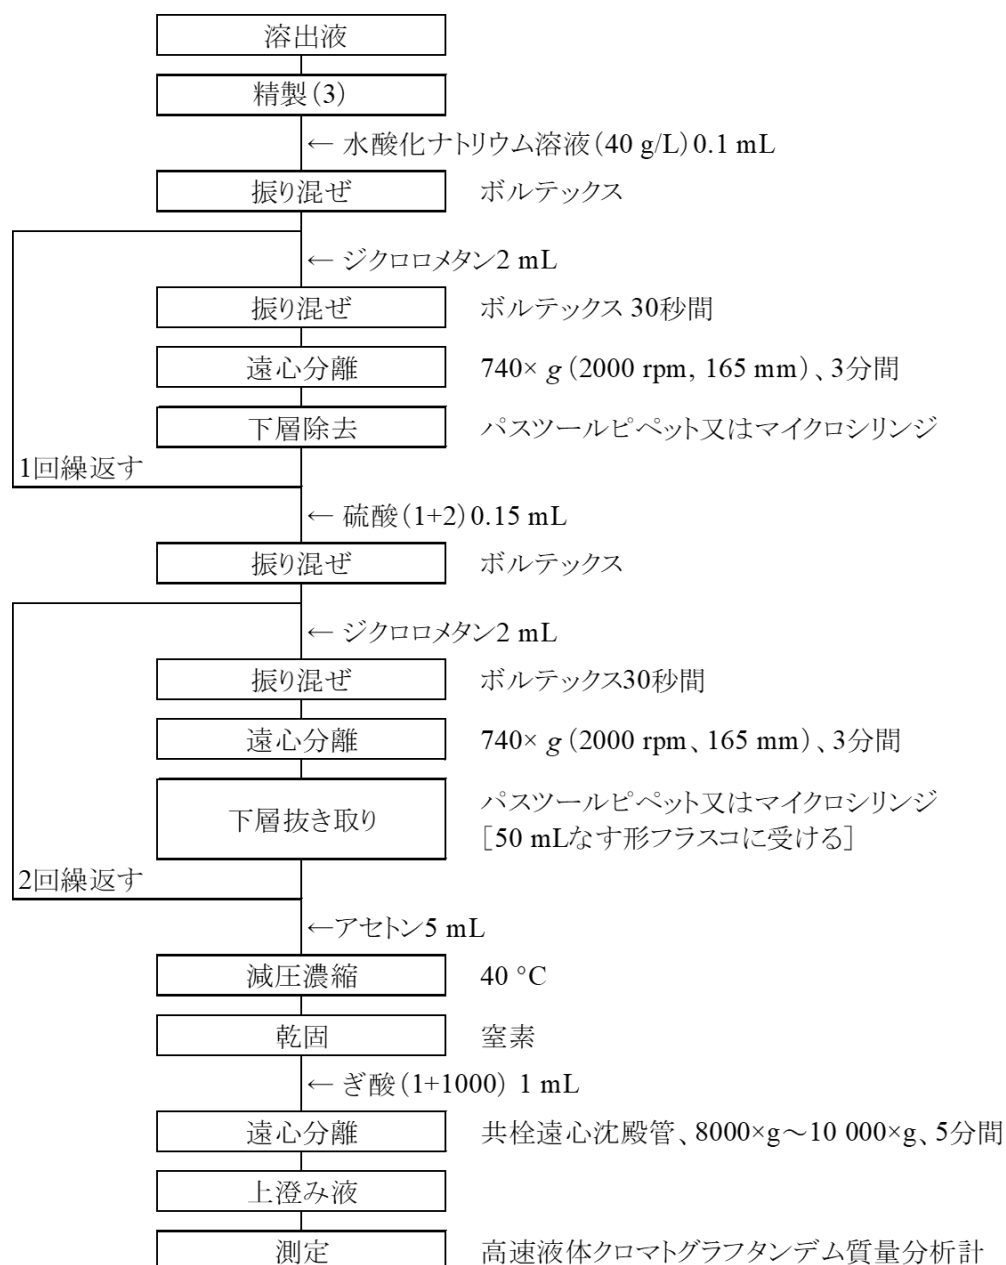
溶出液

精製(3)

← 水酸化ナトリウム溶液(40 g/L) 0.1 mL

振り混ぜ　ボルテックス

← ジクロロメタン2 mL

振り混ぜ　ボルテックス 30秒間

遠心分離　740× $g$ (2000 rpm, 165 mm)、3分間

下層除去　パスツールピペット又はマイクロシリンジ

1回繰返す

← 硫酸(1+2) 0.15 mL

振り混ぜ　ボルテックス

← ジクロロメタン2 mL

振り混ぜ　ボルテックス30秒間

遠心分離　740× $g$ (2000 rpm、165 mm)、3分間

下層抜き取り　パスツールピペット又はマイクロシリンジ［50 mLなす形フラスコに受ける］

2回繰返す

←アセトン5 mL

減圧濃縮　40 °C

乾固　窒素

← ぎ酸(1+1000) 1 mL

遠心分離　共栓遠心沈殿管、8000×g～10 000×g、5分間

上澄み液

測定　高速液体クロマトグラフタンデム質量分析計